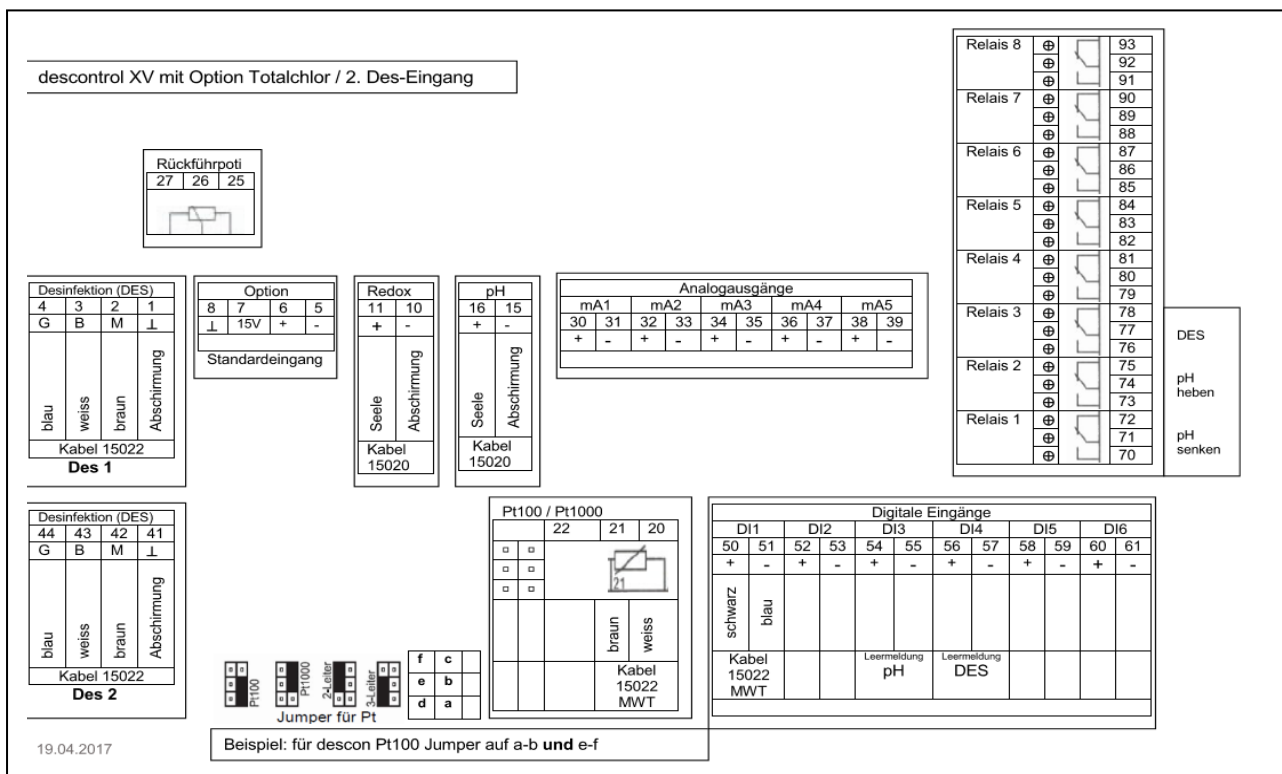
descontrol XV mit Option Totalchlor / 2. Des-Eingang

Rückführpoti
| 27 | 26 | 25 |
|---|---|---|

| Relais 8 | ⊕ | 93 |
|---|---|---|
| | ⊕ | 92 |
| | ⊕ | 91 |
| Relais 7 | ⊕ | 90 |
| | ⊕ | 89 |
| | ⊕ | 88 |
| Relais 6 | ⊕ | 87 |
| | ⊕ | 86 |
| | ⊕ | 85 |
| Relais 5 | ⊕ | 84 |
| | ⊕ | 83 |
| | ⊕ | 82 |
| Relais 4 | ⊕ | 81 |
| | ⊕ | 80 |
| | ⊕ | 79 |
| Relais 3 | ⊕ | 78 |
| | ⊕ | 77 |
| | ⊕ | 76 |
| Relais 2 | ⊕ | 75 |
| | ⊕ | 74 |
| | ⊕ | 73 |
| Relais 1 | ⊕ | 72 |
| | ⊕ | 71 |
| | ⊕ | 70 |

DES
pH heben
pH senken

Desinfektion (DES)
| 4 | 3 | 2 | 1 |
|---|---|---|---|
| G | B | M | ⊥ |
| blau | weiss | braun | Abschirmung |

Kabel 15022
Des 1

Option
| 8 | 7 | 6 | 5 |
|---|---|---|---|
| ⊥ | 15V | + | - |

Standardeingang

Redox
| 11 | 10 |
|---|---|
| + | - |
| Seele | Abschirmung |

Kabel 15020

pH
| 16 | 15 |
|---|---|
| + | - |
| Seele | Abschirmung |

Kabel 15020

Analogausgänge
| mA1 | | mA2 | | mA3 | | mA4 | | mA5 | |
|---|---|---|---|---|---|---|---|---|---|
| 30 | 31 | 32 | 33 | 34 | 35 | 36 | 37 | 38 | 39 |
| + | - | + | - | + | - | + | - | + | - |

Desinfektion (DES)
| 44 | 43 | 42 | 41 |
|---|---|---|---|
| G | B | M | ⊥ |
| blau | weiss | braun | Abschirmung |

Kabel 15022
Des 2

Pt100 Pt1000 2-Leiter 3-Leiter
Jumper für Pt

| f | c |
|---|---|
| e | b |
| d | a |

Pt100 / Pt1000
| 22 | 21 | 20 |
|---|---|---|
| | braun | weiss |

21
Kabel 15022 MWT

Digitale Eingänge
| DI1 | | DI2 | | DI3 | | DI4 | | DI5 | | DI6 | |
|---|---|---|---|---|---|---|---|---|---|---|---|
| 50 | 51 | 52 | 53 | 54 | 55 | 56 | 57 | 58 | 59 | 60 | 61 |
| + | - | + | - | + | - | + | - | + | - | + | - |
| schwarz | blau | | | | | | | | | | |
| Kabel 15022 MWT | | | | Leermeldung pH | | Leermeldung DES | | | | | |

19.04.2017

Beispiel: für descon Pt100 Jumper auf a-b **und** e-f